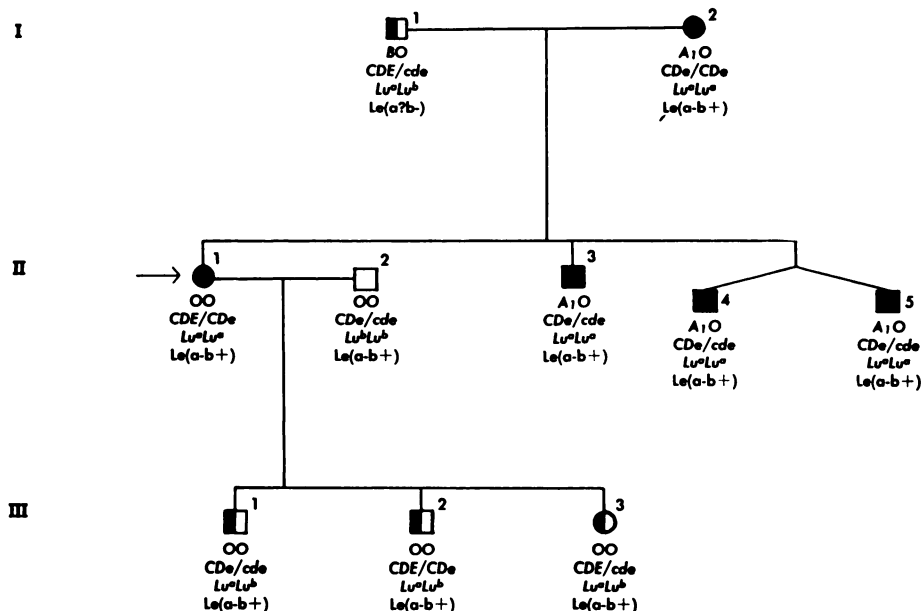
I

1
BO
CDE/cde
$Lu^aLu^b$
Le(a?b-)

2
$A_1O$
CDe/CDe
$Lu^aLu^a$
Le(a-b+)

II

1
OO
CDE/CDe
$Lu^aLu^a$
Le(a-b+)

2
OO
CDe/cde
$Lu^bLu^b$
Le(a-b+)

3
$A_1O$
CDe/cde
$Lu^aLu^a$
Le(a-b+)

4
$A_1O$
CDe/cde
$Lu^aLu^a$
Le(a-b+)

5
$A_1O$
CDe/cde
$Lu^aLu^a$
Le(a-b+)

III

1
OO
CDe/cde
$Lu^aLu^b$
Le(a-b+)

2
OO
CDE/CDe
$Lu^aLu^b$
Le(a-b+)

3
OO
CDE/cde
$Lu^aLu^b$
Le(a-b+)